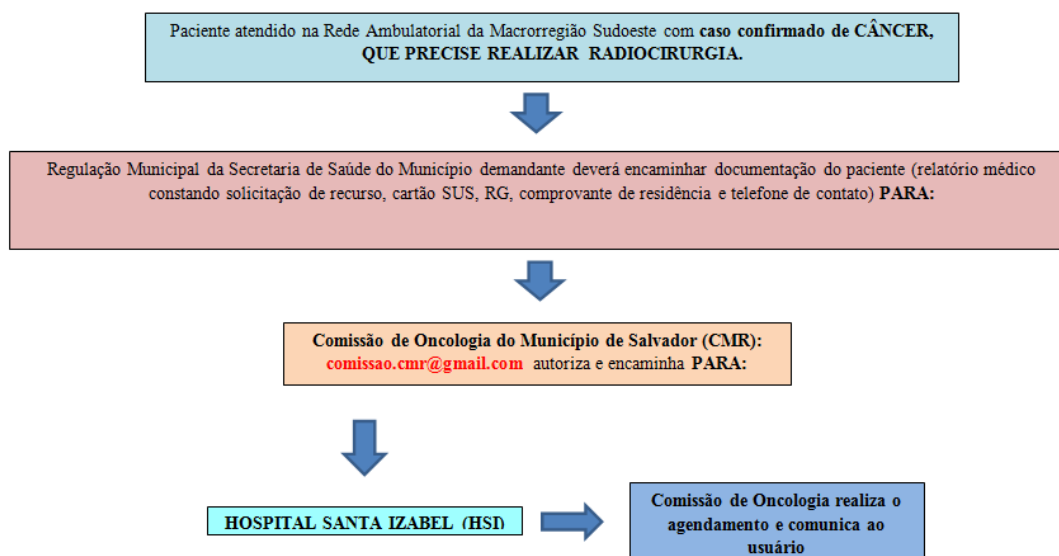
Paciente atendido na Rede Ambulatorial da Macrorregião Sudoeste com caso confirmado de CÂNCER, QUE PRECISE REALIZAR RADIOCIRURGIA.

Regulação Municipal da Secretaria de Saúde do Município demandante deverá encaminhar documentação do paciente (relatório médico constando solicitação de recurso, cartão SUS, RG, comprovante de residência e telefone de contato) PARA:

Comissão de Oncologia do Município de Salvador (CMR): comissao.cmr@gmail.com autoriza e encaminha PARA:

HOSPITAL SANTA IZABEL (HSI)

Comissão de Oncologia realiza o agendamento e comunica ao usuário